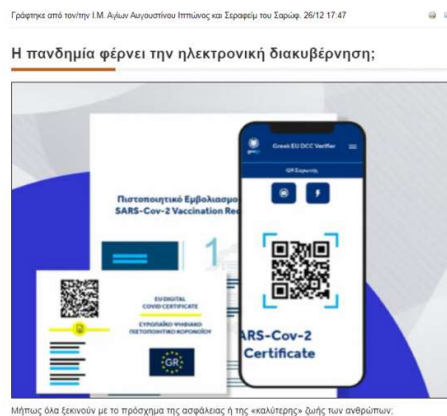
Γράφτηκε από τον/την Ι.Μ. Αγίων Αυγουστίνου Ιππώνος και Σεραφείμ του Σαρώφ. 26/12 17:47

Η πανδημία φέρνει την ηλεκτρονική διακυβέρνηση;

Πιστοποιητικό Εμβολιασμο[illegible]
SARS-Cov-2 Vaccination Rec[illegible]

Greek EU DCC Verifier

GR Σαρωτής

EU DIGITAL COVID CERTIFICATE
ΕΥΡΩΠΑΪΚΟ ΨΗΦΙΑΚΟ ΠΙΣΤΟΠΟΙΗΤΙΚΟ COVID

GR

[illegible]ARS-Cov-2 Certificate

Μήπως όλα ξεκινούν με το πρόσχημα της ασφάλειας ή της «καλύτερης» ζωής των ανθρώπων;